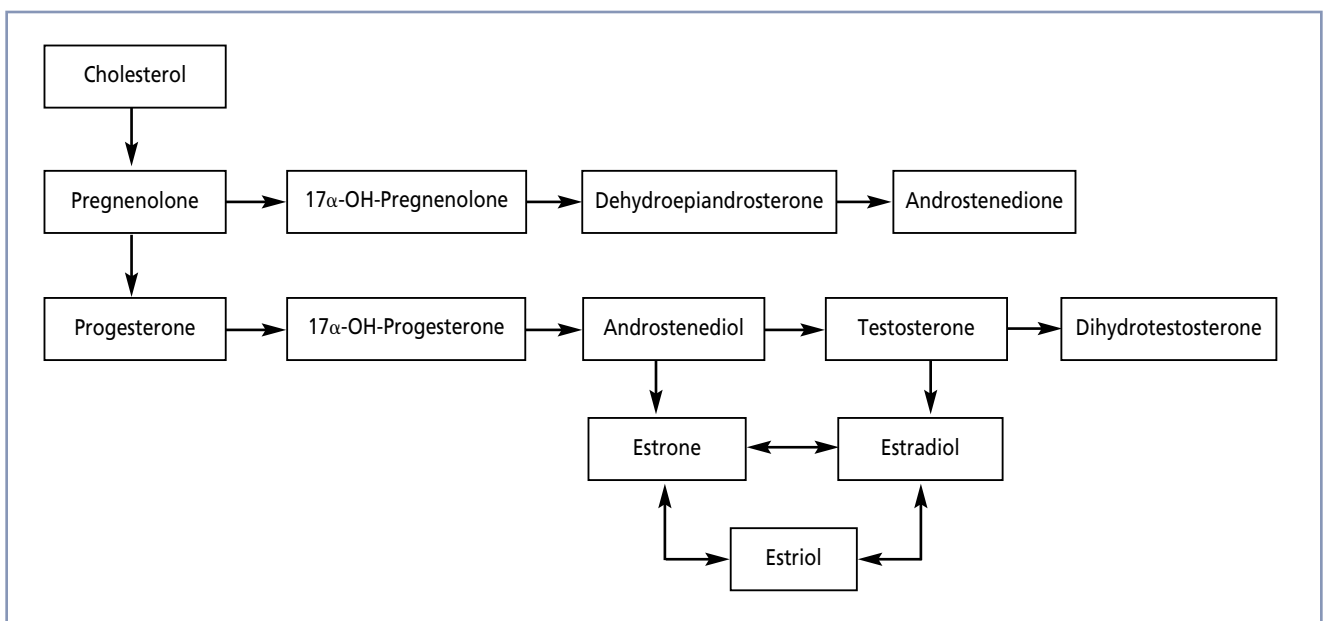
Cholesterol

Pregnenolone

17α-OH-Pregnenolone

Dehydroepiandrosterone

Androstenedione

Progesterone

17α-OH-Progesterone

Androstenediol

Testosterone

Dihydrotestosterone

Estrone

Estradiol

Estriol